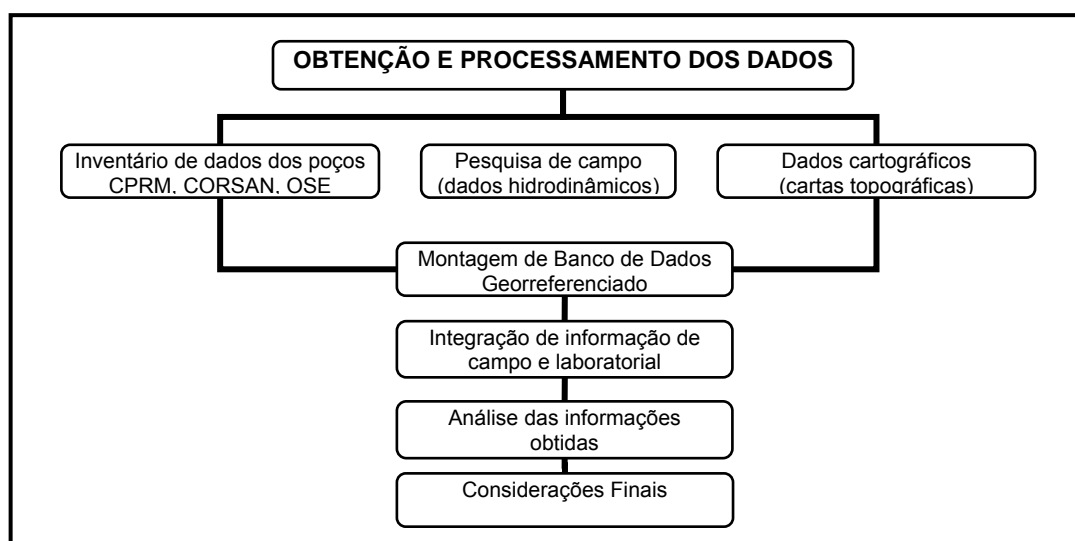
OBTENÇÃO E PROCESSAMENTO DOS DADOS

Inventário de dados dos poços CPRM, CORSAN, OSE

Pesquisa de campo (dados hidrodinâmicos)

Dados cartográficos (cartas topográficas)

Montagem de Banco de Dados Georreferenciado

Integração de informação de campo e laboratorial

Análise das informações obtidas

Considerações Finais